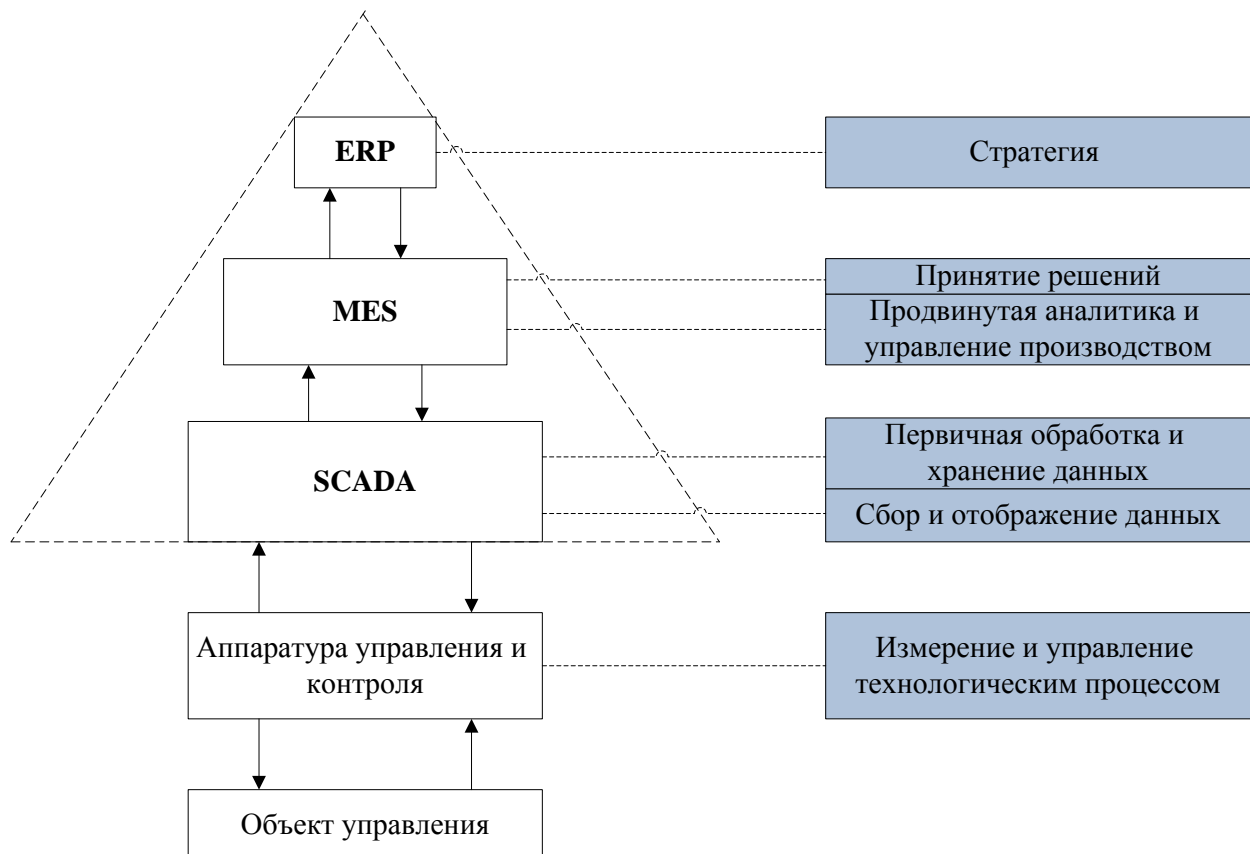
ERP

Стратегия

MES

Принятие решений

Продвинутая аналитика и управление производством

SCADA

Первичная обработка и хранение данных

Сбор и отображение данных

Аппаратура управления и контроля

Измерение и управление технологическим процессом

Объект управления